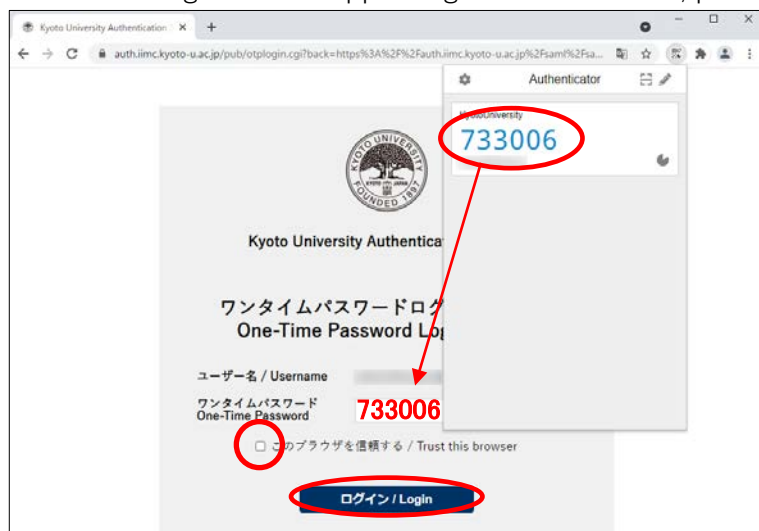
Kyoto University Authentication ×
+
auth.iimc.kyoto-u.ac.jp/pub/otplogin.cgi?back=https%3A%2F%2Fauth.iimc.kyoto-u.ac.jp%2Fsaml%2Fsa...
Authenticator
KyotoUniversity
733006
KYOTO UNIVERSITY FOUNDED 1897
Kyoto University Authentica
ワンタイムパスワードログ
One-Time Password Log
ユーザー名 / Username
ワンタイムパスワード One-Time Password
733006
このブラウザを信頼する / Trust this browser
ログイン / Login